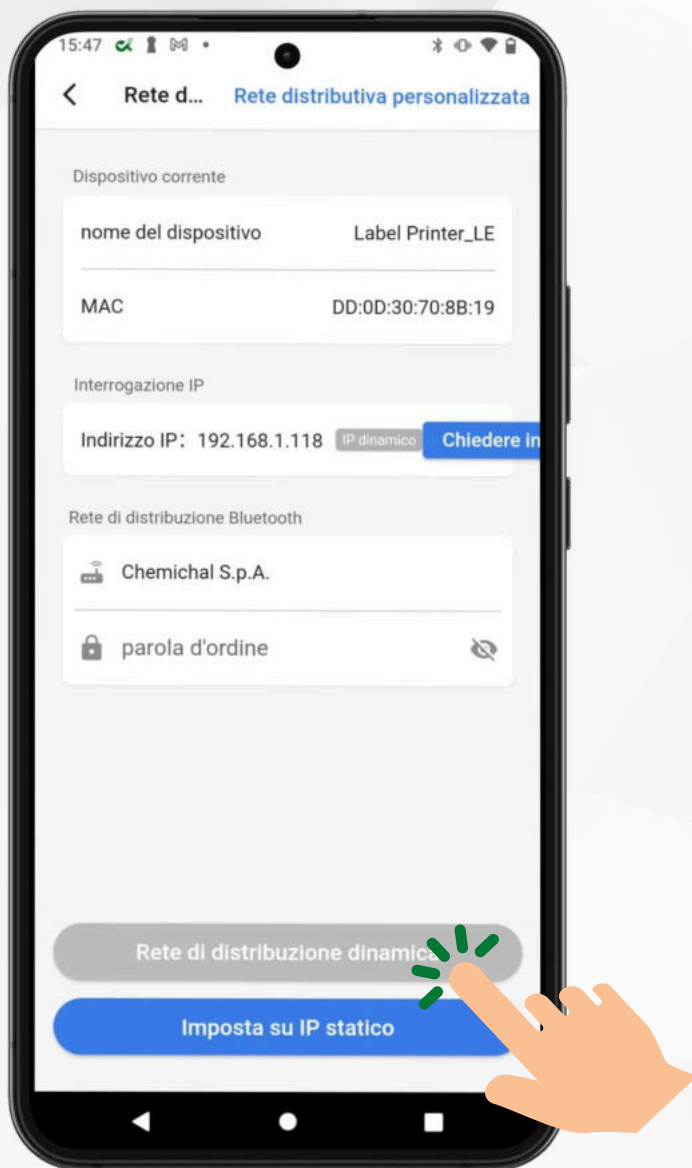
15:47

Rete d... Rete distributiva personalizzata

Dispositivo corrente

nome del dispositivo Label Printer_LE

MAC DD:0D:30:70:8B:19

Interrogazione IP

Indirizzo IP: 192.168.1.118 IP dinamico Chiedere in

Rete di distribuzione Bluetooth

Chemichal S.p.A.

parola d'ordine

Rete di distribuzione dinamica

Imposta su IP statico